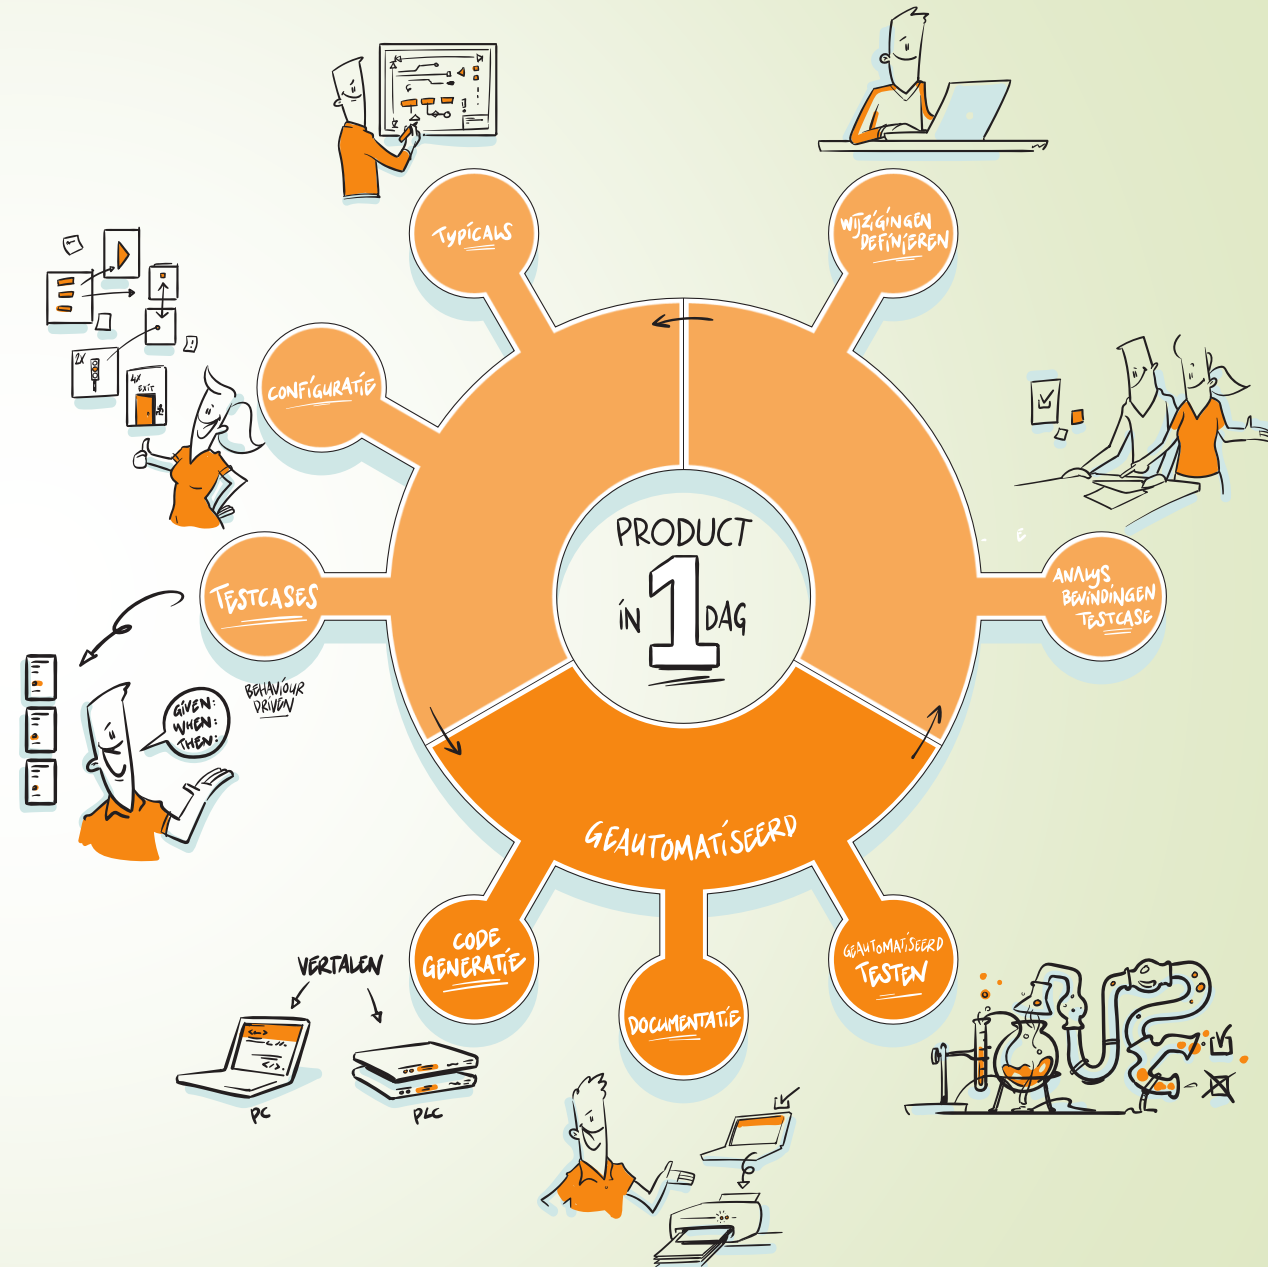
TYPICALS

WIJZIGINGEN DEFINIEREN

CONFIGURATIE

4X

EXIT

2X

PRODUCT IN 1 DAG

ANALYS BEVINDINGEN TESTCASE

TESTCASES

BEHAVIOUR DRIVEN

GIVEN: WHEN: THEN:

GEAUTOMATISEERD

CODE GENERATIE

DOCUMENTATIE

GEAUTOMATISEERD TESTEN

VERTALEN

PC

PLC